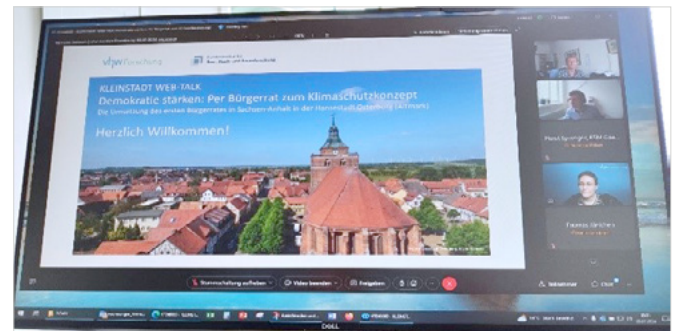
vhw Forschung

KLEINSTADT WEB-TALK

Demokratie stärken: Per Bürgerrat zum Klimaschutzkonzept

Die Umsetzung des ersten Bürgerrates in Sachsen-Anhalt in der Hansestadt Osterburg (Altmark)

Herzlich Willkommen!

Stummschaltung aufheben

Video beenden

Freigeben

Teilnehmer

Chat

DELL